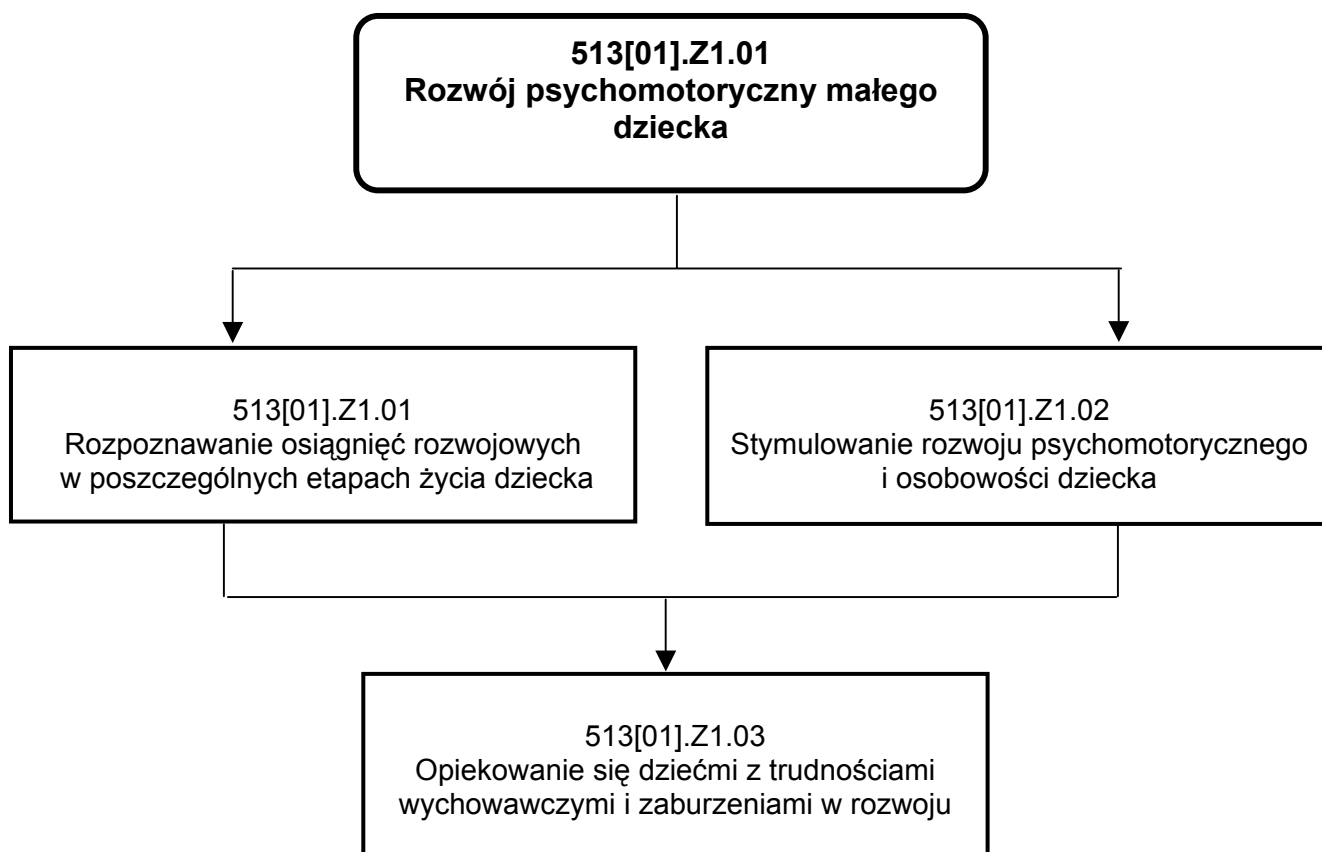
513[01].Z1.01
Rozwój psychomotoryczny małego dziecka

513[01].Z1.01
Rozpoznawanie osiągnięć rozwojowych w poszczególnych etapach życia dziecka

513[01].Z1.02
Stymulowanie rozwoju psychomotorycznego i osobowości dziecka

513[01].Z1.03
Opiekowanie się dziećmi z trudnościami wychowawczymi i zaburzeniami w rozwoju